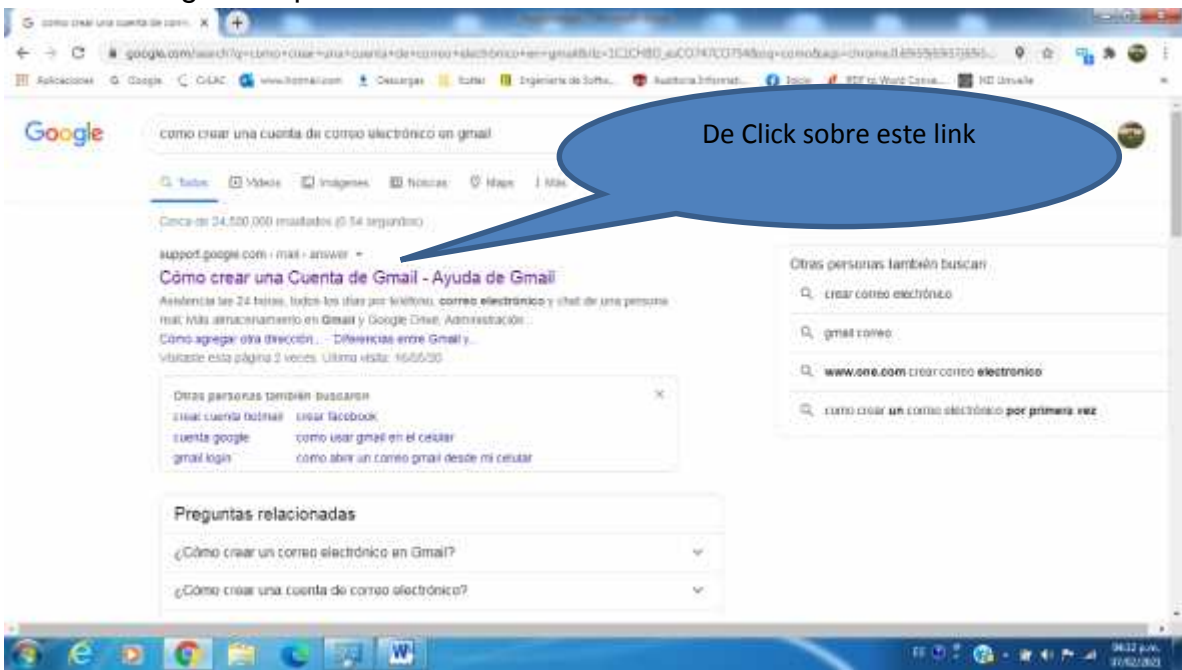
G como crear una cuenta de corr... ×

google.com/search?q=como+crear+una+cuenta+de+correo+electronico+en+gmail&rlz=1C1CHBD_esCO747CO754&oq=como&aqs=chrome.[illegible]

Aplicaciones Google C-LAC www.hotmail.com Descargas Sofía Ingeniería de Softw... Auditoria Informat... Inicio PDF to Word Conve... HD Unsafe

Google

como crear una cuenta de correo electrónico en gmail

De Click sobre este link

Todos Videos Imágenes Noticias Maps Más

Cerca de 24.500.000 resultados (0,54 segundos)

support.google.com › mail › answer

Cómo crear una Cuenta de Gmail - Ayuda de Gmail

Asistencia las 24 horas, todos los días por teléfono, correo electrónico y chat de una persona real. Más almacenamiento en Gmail y Google Drive. Administración ...

Cómo agregar otra dirección ... · Diferencias entre Gmail y ...

Visitaste esta página 2 veces. Última visita: 16/05/20

Otras personas también buscaron

crear cuenta hotmail crear facebook

cuenta google como usar gmail en el celular

gmail login como abrir un correo gmail desde mi celular

Preguntas relacionadas

¿Cómo crear un correo electrónico en Gmail?

¿Cómo crear una cuenta de correo electrónico?

Otras personas también buscan

crear correo electrónico

gmail correo

www.one.com crear correo electronico

como crear un correo electrónico por primera vez

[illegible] p.m.
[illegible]